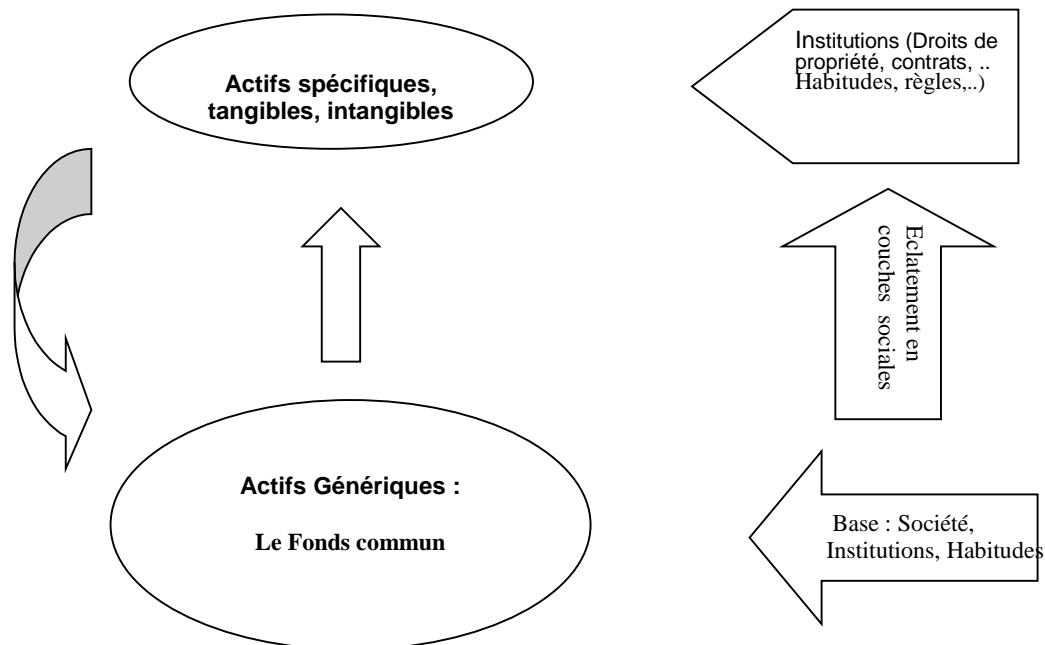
Actifs spécifiques, tangibles, intangibles

Institutions (Droits de propriété, contrats, .. Habitudes, règles,..)

Eclatement en couches sociales

Actifs Génériques :

Le Fonds commun

Base : Société, Institutions, Habitudes